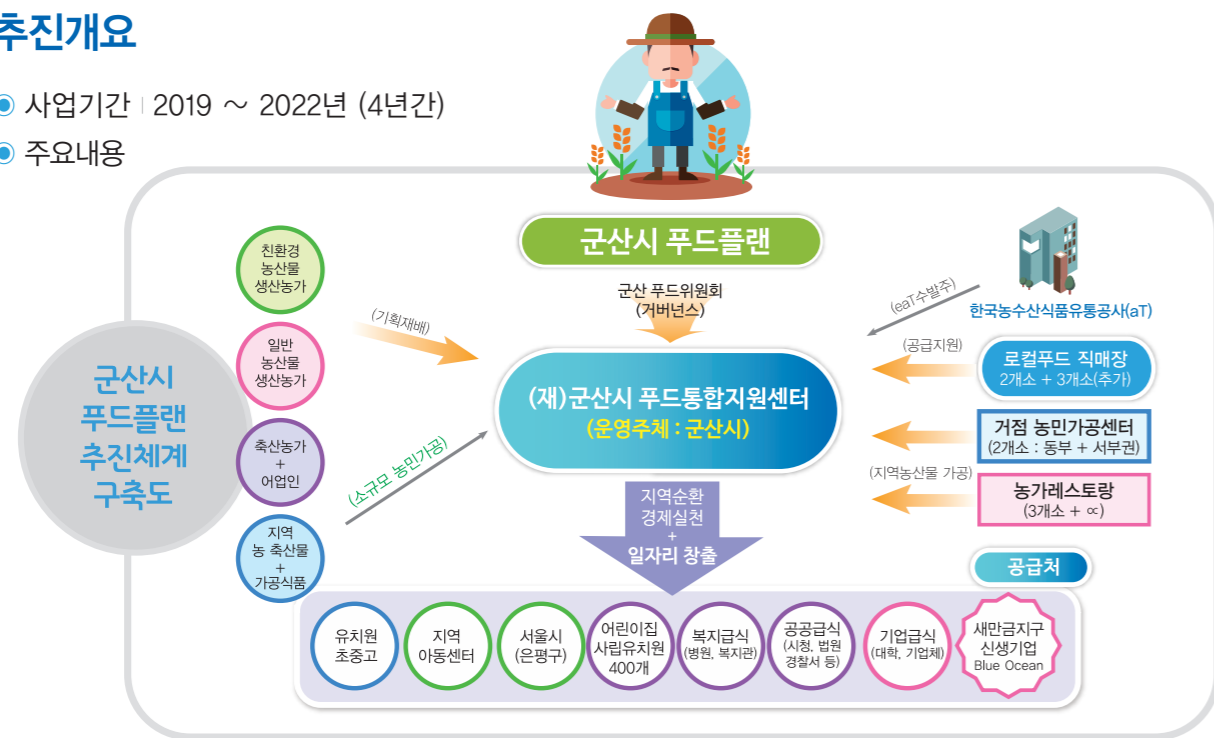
추진개요

사업기간 | 2019 ~ 2022년 (4년간)

주요내용

군산시 푸드플랜 추진체계 구축도

친환경 농산물 생산농가

일반 농산물 생산농가

축산농가 + 어업인

지역 농 축산물 + 가공식품

(기획재배)

(소규모 농민가공)

군산시 푸드플랜

군산 푸드위원회 (거버넌스)

(재)군산시 푸드통합지원센터 (운영주체 : 군산시)

(eaT수발주)

한국농수산식품유통공사(aT)

(공급지원)

로컬푸드 직매장 2개소 + 3개소(추가)

거점 농민가공센터 (2개소 : 동부 + 서부권)

(지역농산물 가공)

농가레스토랑 (3개소 + ∞)

지역순환 경제실천 + 일자리 창출

공급처

유치원 초중고

지역 아동센터

서울시 (은평구)

어린이집 사립유치원 400개

복지급식 (병원, 복지관)

공공급식 (시청, 법원 경찰서 등)

기업급식 (대학, 기업체)

새만금지구 신생기업 Blue Ocean